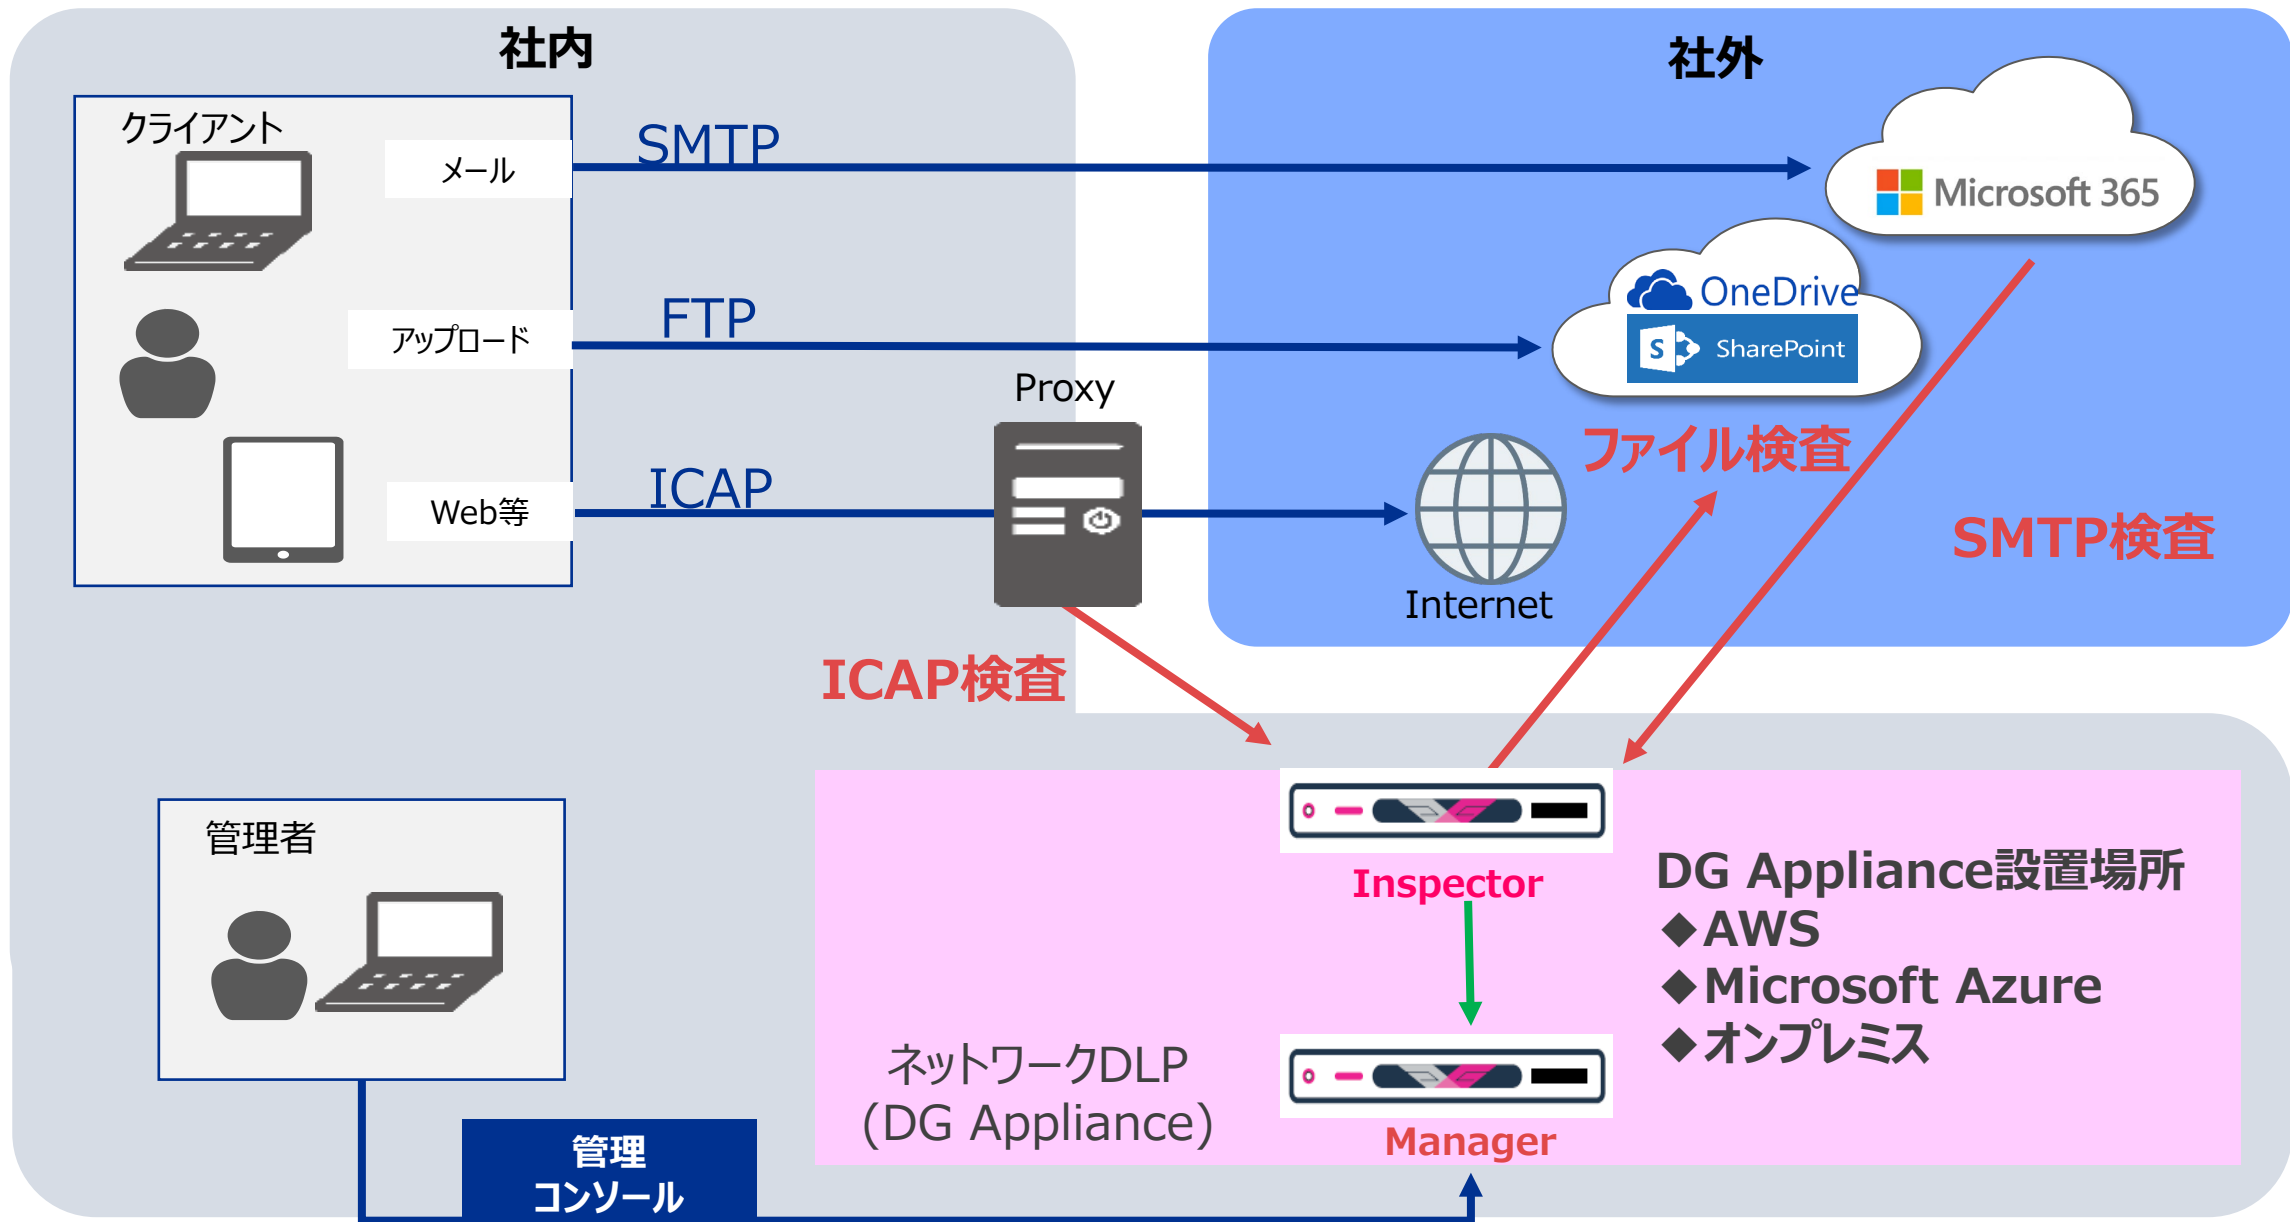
社内

クライアント

メール

アップロード

Web等

SMTP

FTP

ICAP

Proxy

社外

Microsoft 365

OneDrive

SharePoint

ファイル検査

Internet

SMTP検査

ICAP検査

管理者

Inspector

DG Appliance設置場所
◆AWS
◆Microsoft Azure
◆オンプレミス

ネットワークDLP
(DG Appliance)

Manager

管理
コンソール